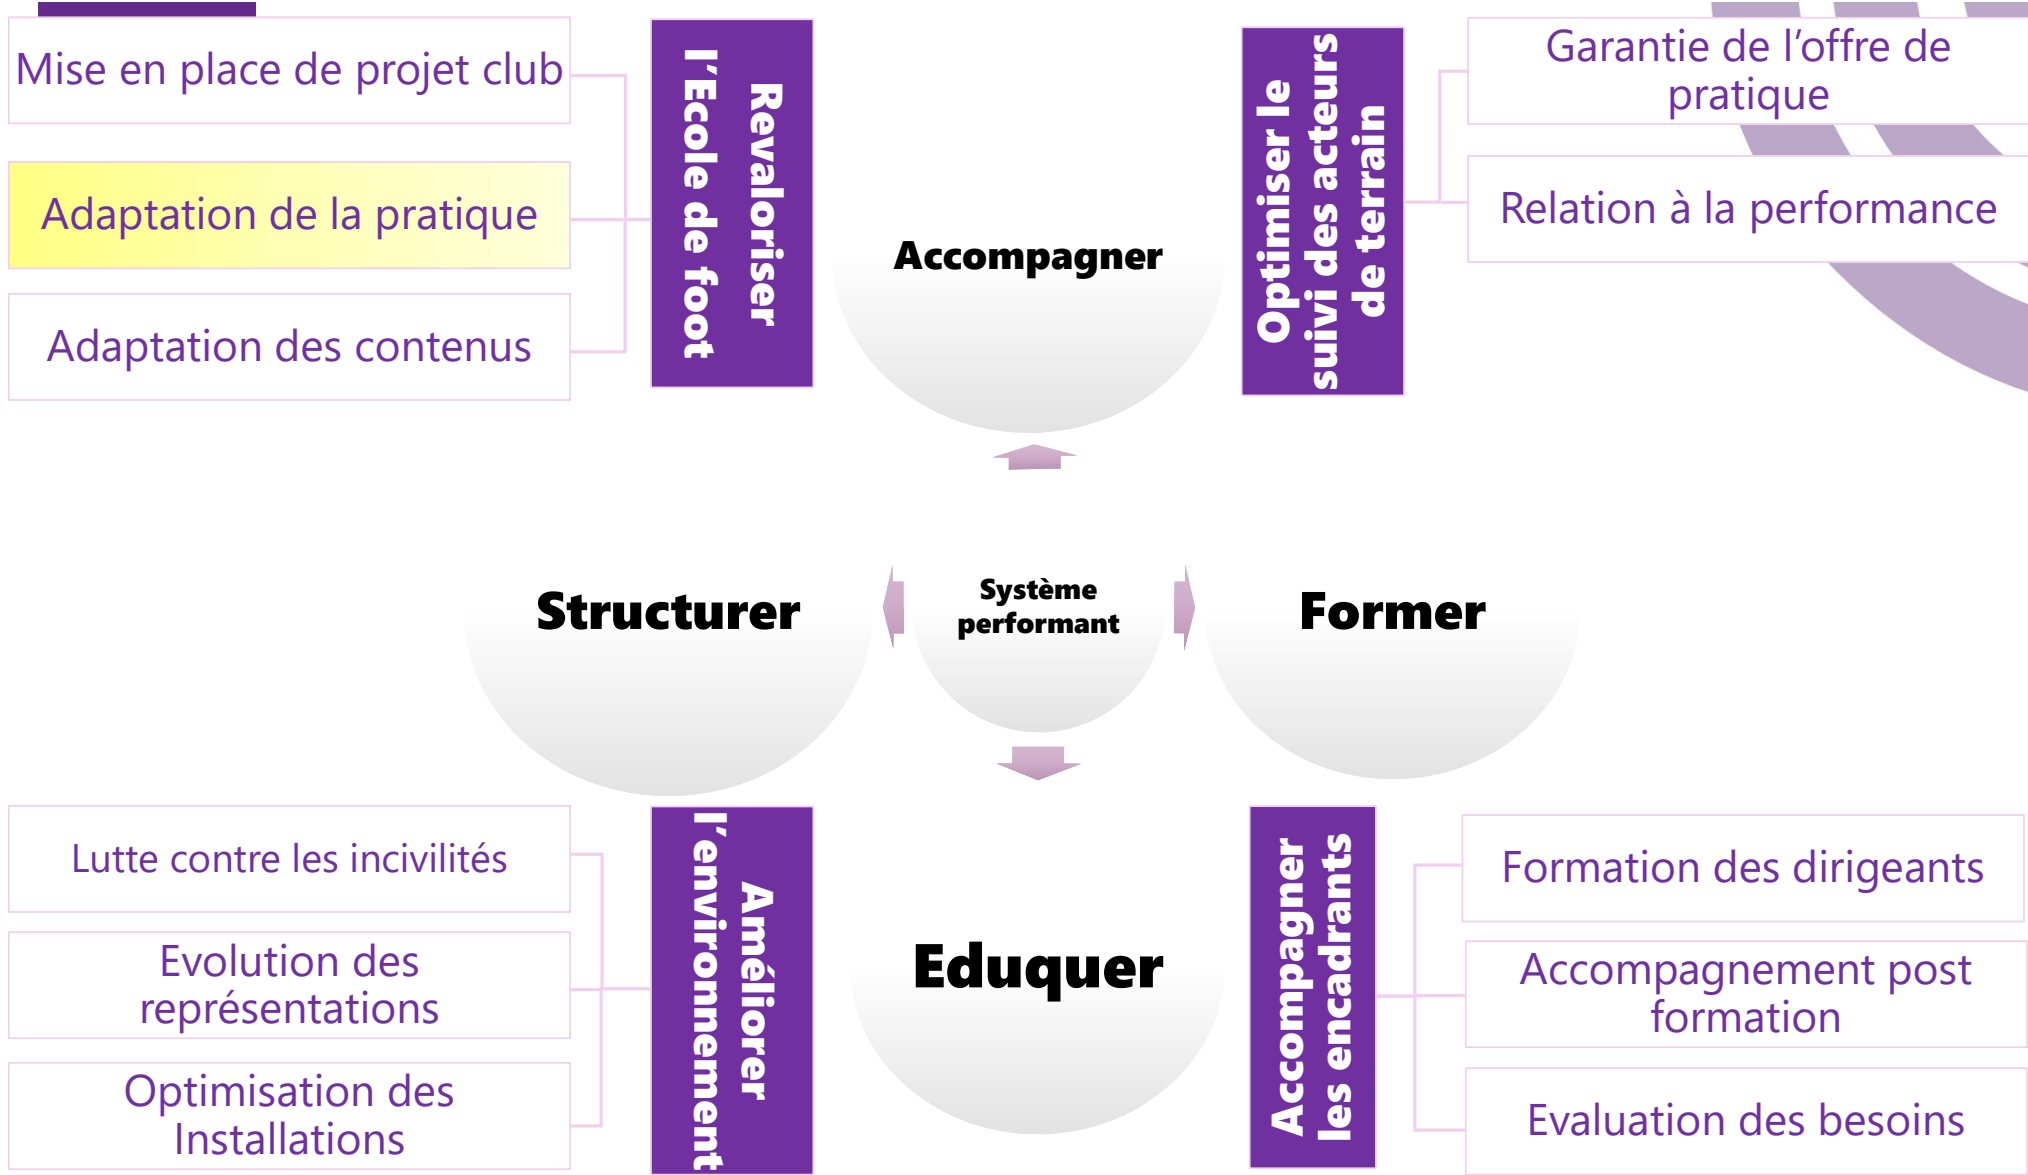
Mise en place de projet club

Adaptation de la pratique

Adaptation des contenus

Revaloriser l'Ecole de foot

Accompagner

Optimiser le suivi des acteurs de terrain

Garantie de l'offre de pratique

Relation à la performance

Structurer

Système performant

Former

Lutte contre les incivilités

Evolution des représentations

Optimisation des Installations

Améliorer l'environnement

Eduquer

Accompagner les encadrants

Formation des dirigeants

Accompagnement post formation

Evaluation des besoins